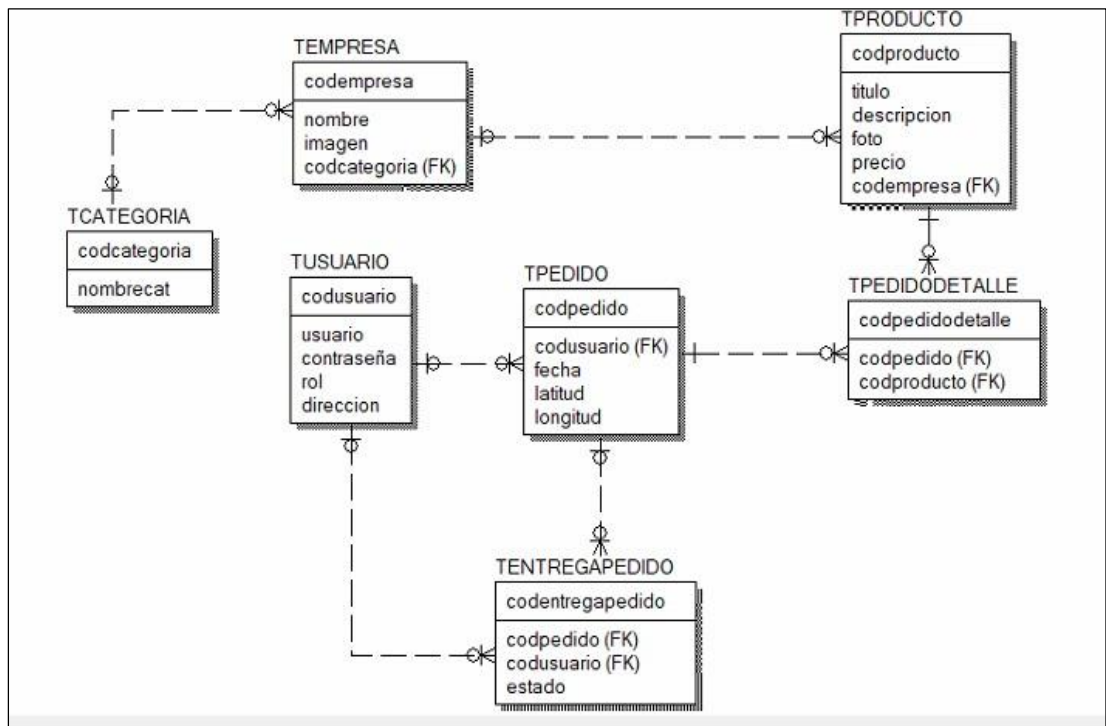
TEMPRESA
codempresa
nombre
imagen
codcategoria (FK)

TPRODUCTO
codproducto
titulo
descripcion
foto
precio
codempresa (FK)

TCATEGORIA
codcategoria
nombrecat

TUSUARIO
codusuario
usuario
contraseña
rol
direccion

TPEDIDO
codpedido
codusuario (FK)
fecha
latitud
longitud

TPEDIDODETALLE
codpedidodetalle
codpedido (FK)
codproducto (FK)

TENTREGAPEDIDO
codentregapedido
codpedido (FK)
codusuario (FK)
estado